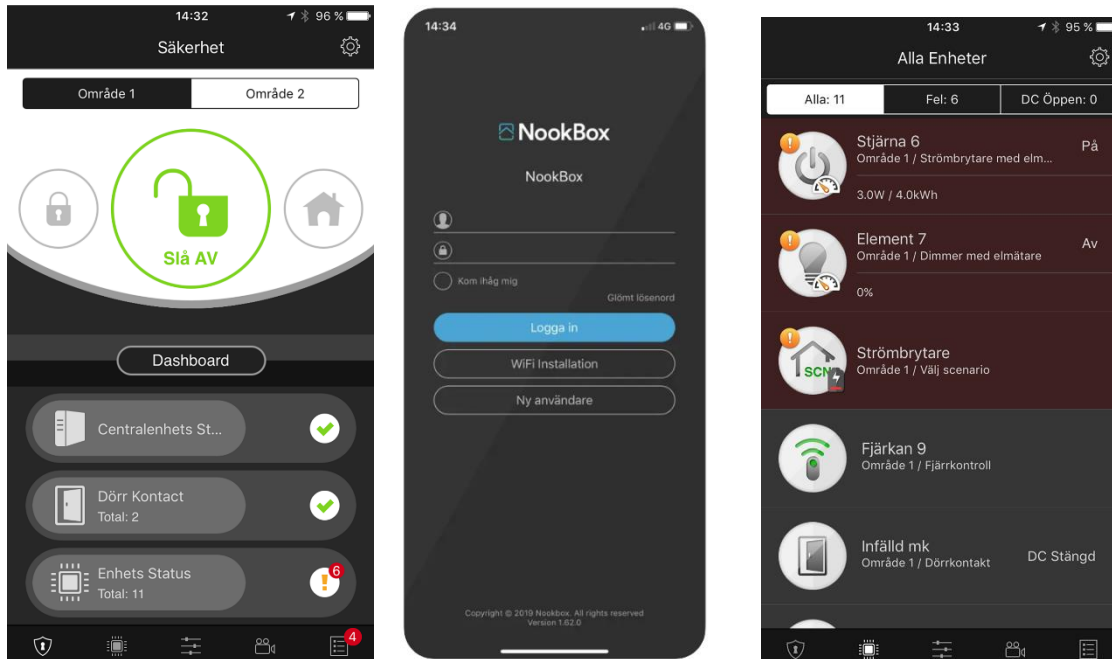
14:32
96 %
Säkerhet

Område 1
Område 2

Slå AV

Dashboard

Centralenhets St...

Dörr Kontact
Total: 2

Enhets Status
Total: 11
6

4

14:34
4G

NookBox
NookBox

Kom ihåg mig
Glömt lösenord

Logga in
WiFi Installation
Ny användare

Copyright © 2019 Nookbox. All rights reserved
Version 1.62.0

14:33
95 %
Alla Enheter

Alla: 11
Fel: 6
DC Öppen: 0

Stjärna 6
Område 1 / Strömbrytare med elm...
På
3.0W / 4.0kWh

Element 7
Område 1 / Dimmer med elmätare
Av
0%

SCN
Strömbrytare
Område 1 / Välj scenario

Fjärkan 9
Område 1 / Fjärrkontroll

Infälld mk
Område 1 / Dörrkontakt
DC Stängd